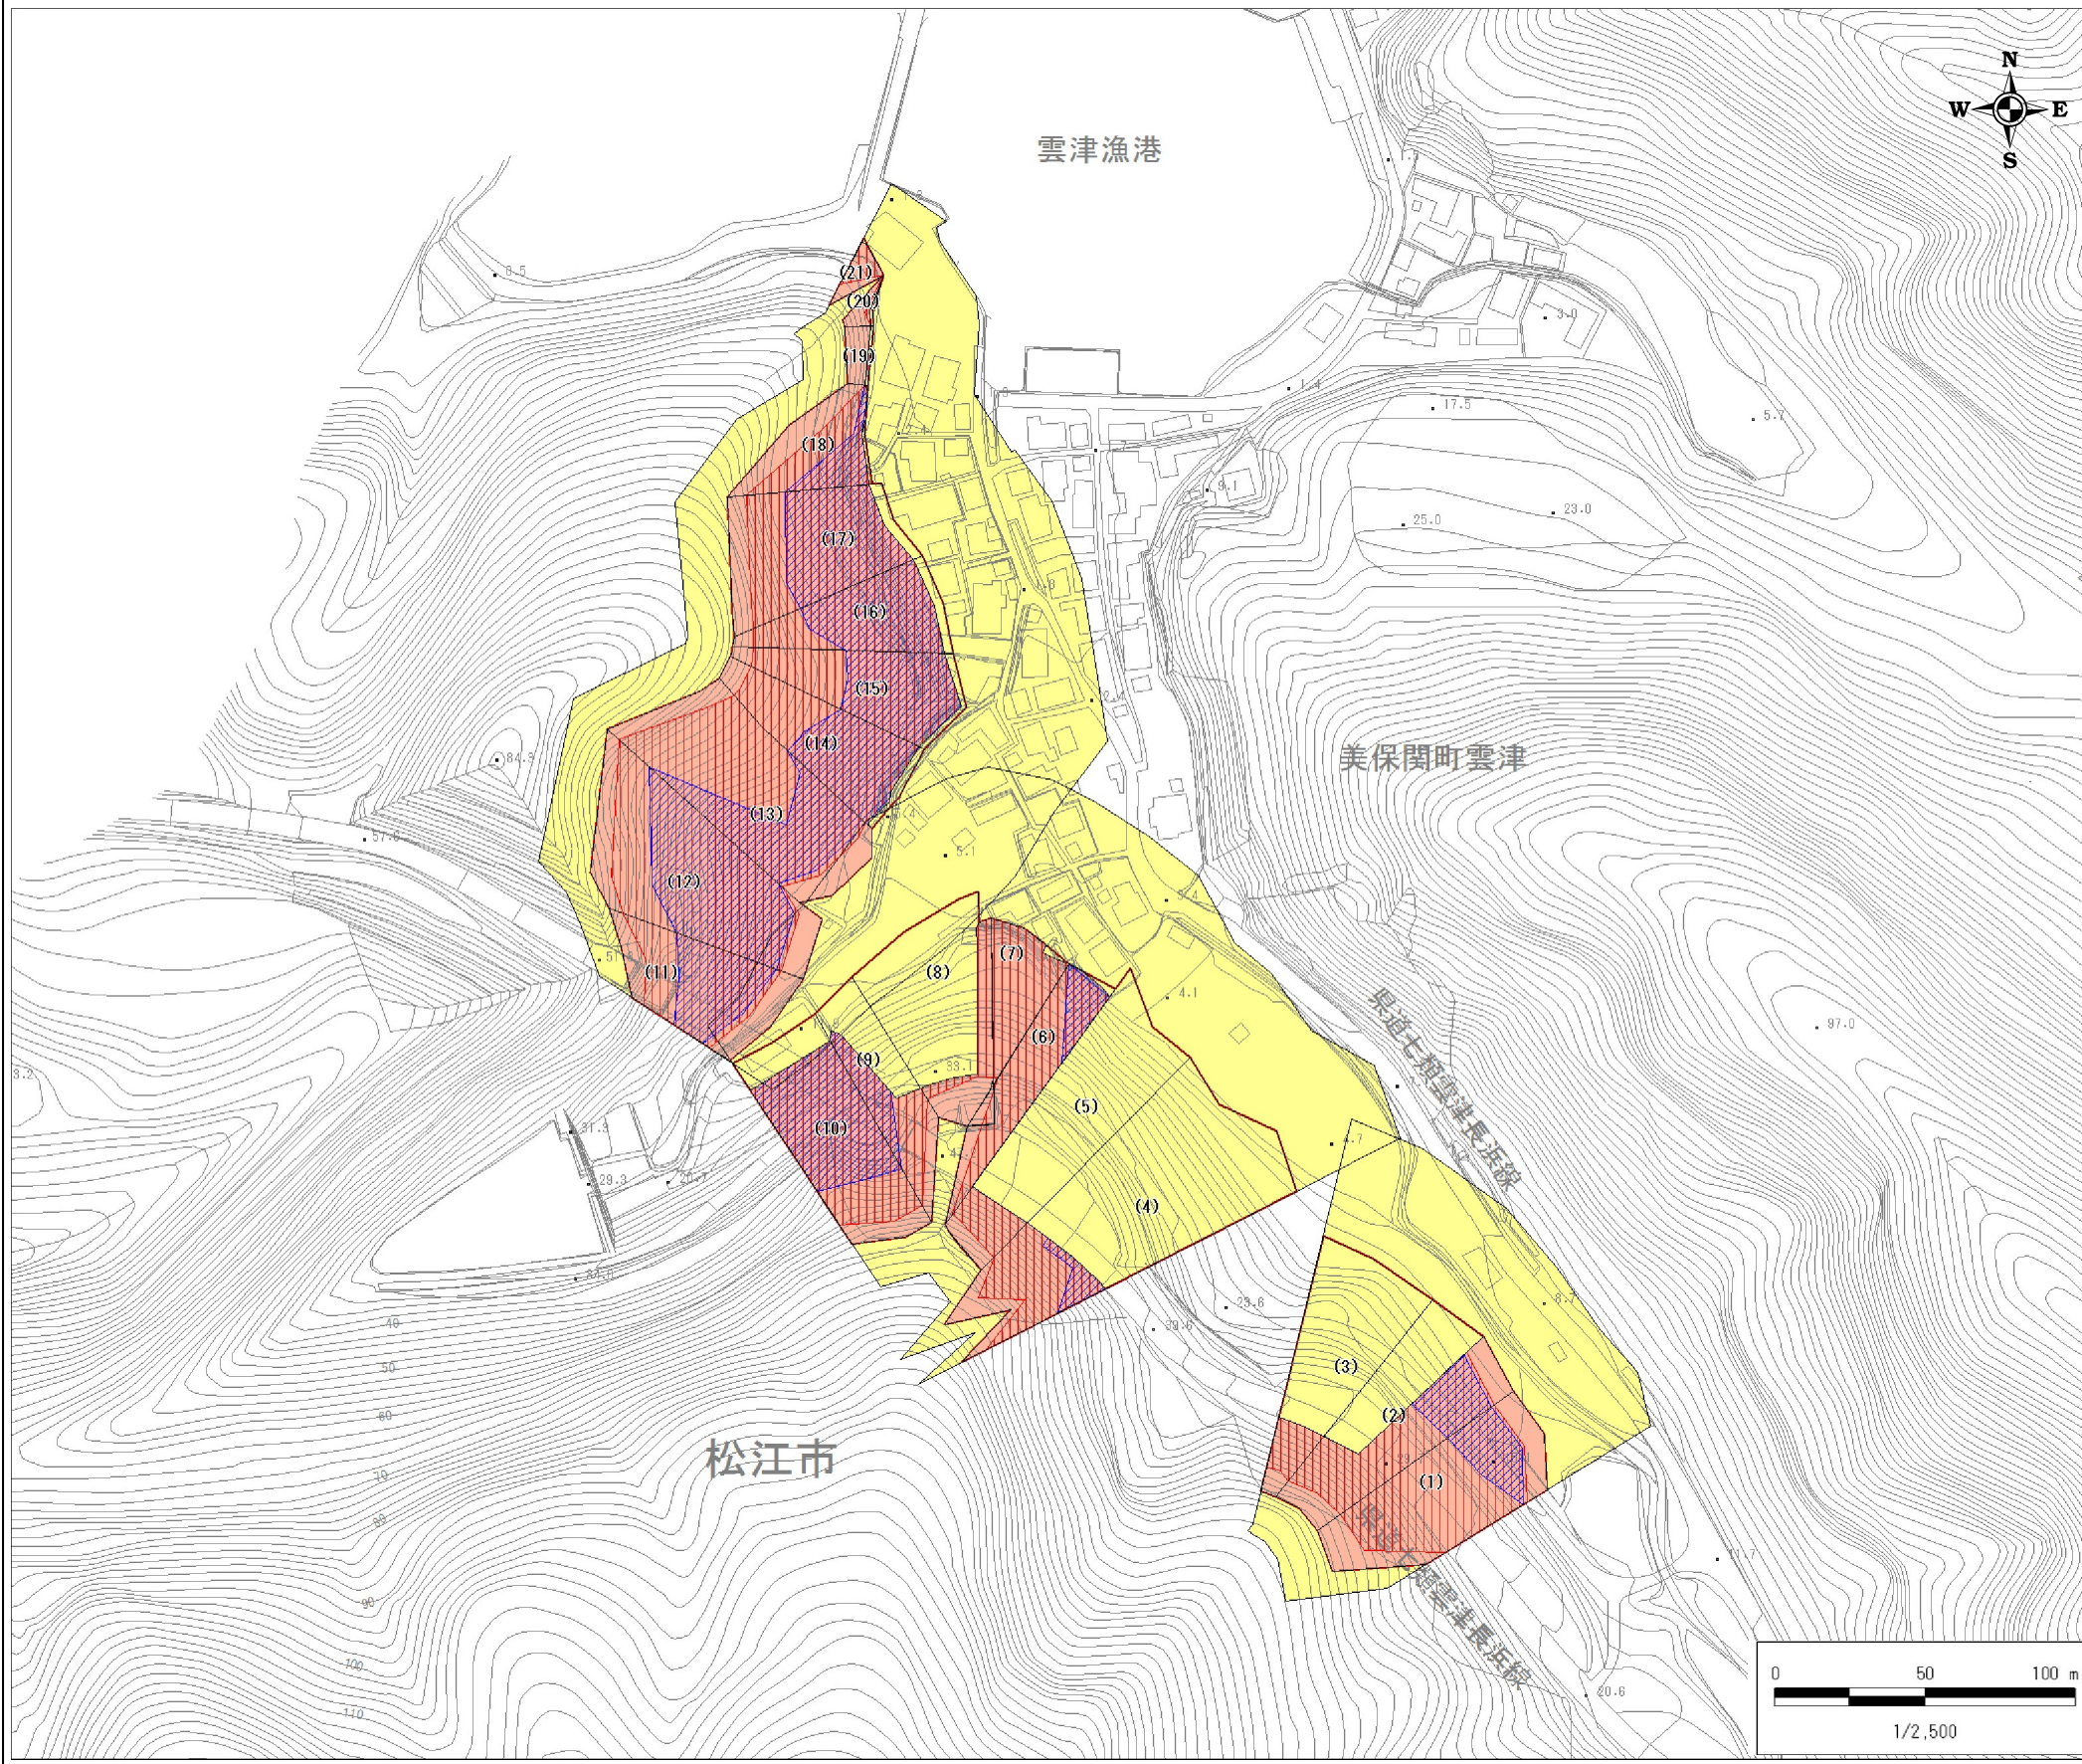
N
W
E
S

雲津漁港

(21)
(20)
(19)
(18)
(17)
(16)
(15)
(14)
(13)
(12)
(11)
(10)
(9)
(8)
(7)
(6)
(5)
(4)
(3)
(2)
(1)

6.5
1.4
17.5
5.7
3.0
9.1
25.0
23.0
84.3
57.0
5.1
4.1
33.1
31.3
29.3
20.7
97.0
8.2
4.7
23.6
39.6
41.7
20.6

美保関町雲津

県道七類雲津長浜線

40
50
60
70
80
90
100
110

松江市

県道七類雲津長浜線

0
50
100 m
1/2,500